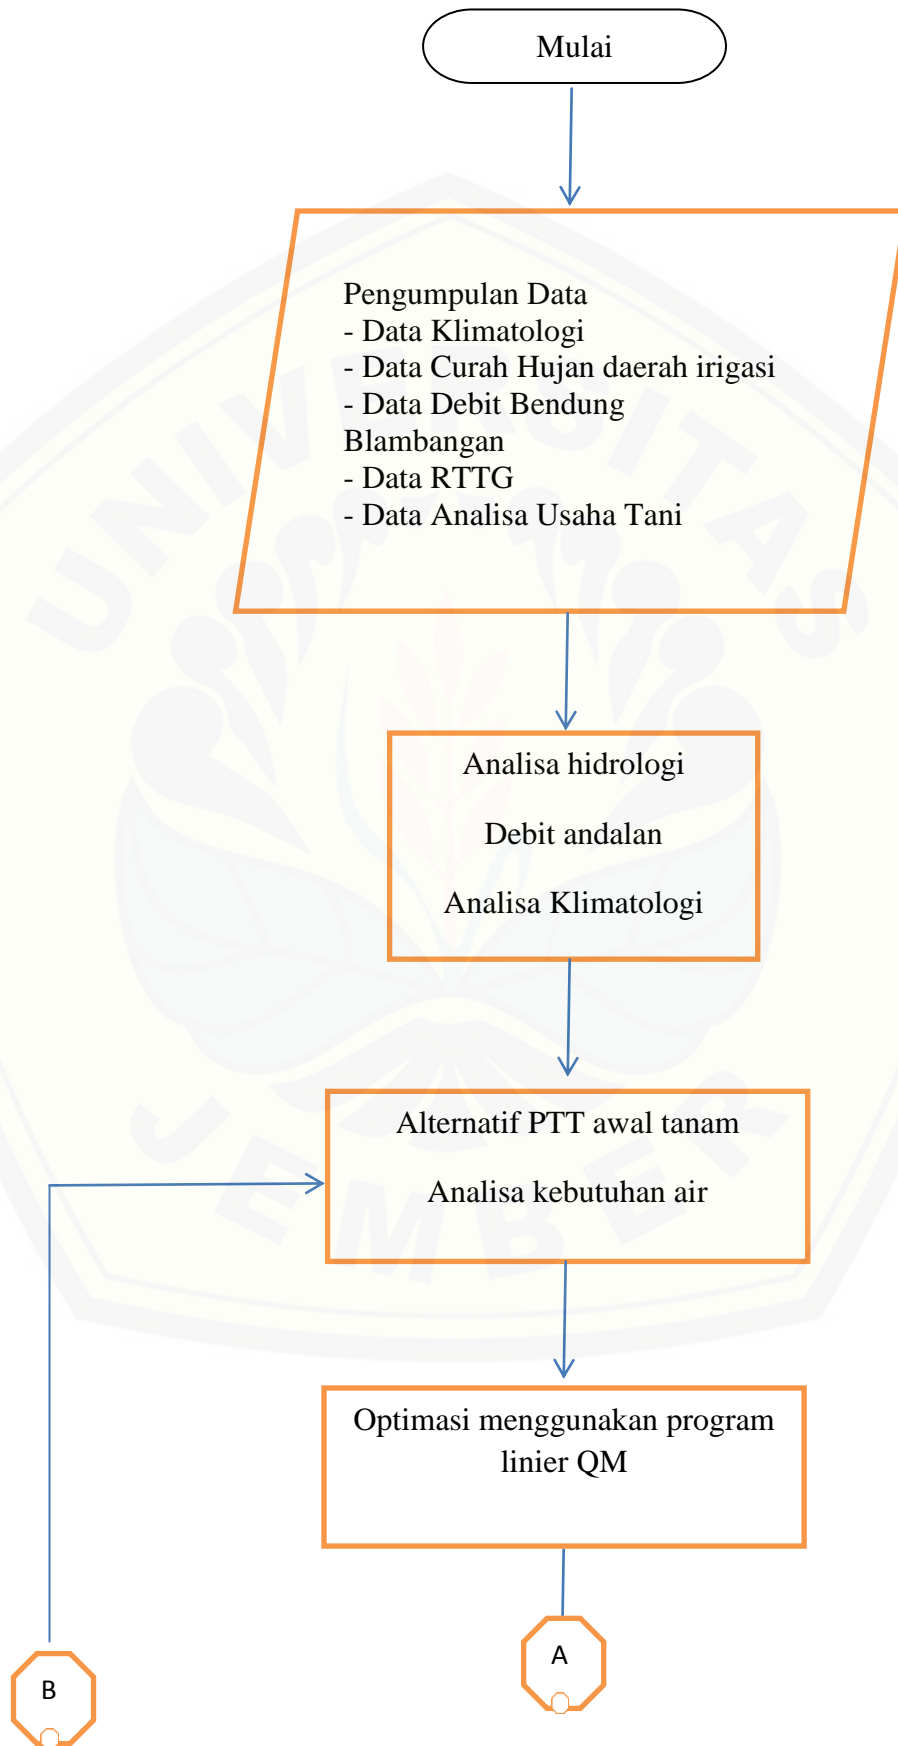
Mulai

Pengumpulan Data
- Data Klimatologi
- Data Curah Hujan daerah irigasi
- Data Debit Bendung Blambangan
- Data RTTG
- Data Analisa Usaha Tani

Analisa hidrologi

Debit andalan

Analisa Klimatologi

Alternatif PTT awal tanam

Analisa kebutuhan air

Optimasi menggunakan program linier QM

A

B